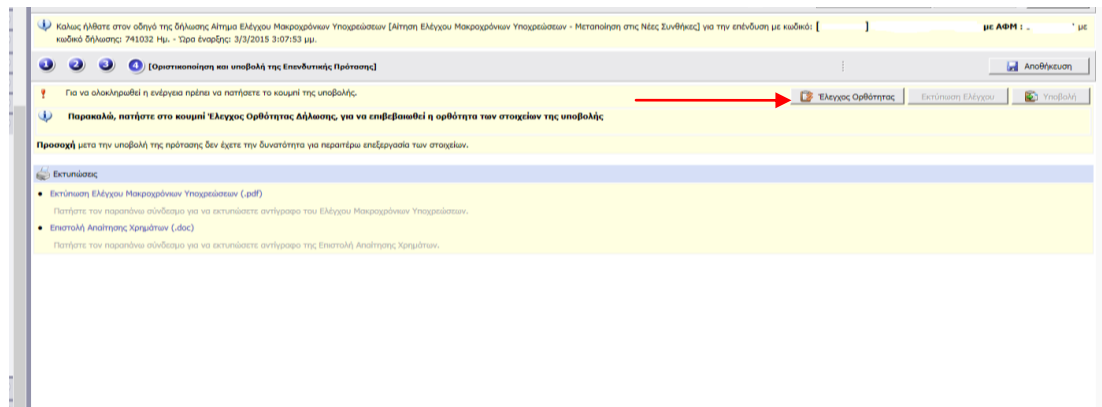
Καλως ήλθατε στον οδηγό της δήλωσης Αίτημα Ελέγχου Μακροχρόνιων Υποχρεώσεων [Αίτηση Ελέγχου Μακροχρόνιων Υποχρεώσεων - Μετατροπή στις Νέες Συνθήκες] για την επένδυση με κωδικό: [ ] με ΑΦΜ : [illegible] με κωδικό δήλωσης: 741032 Ημ. - Ώρα έναρξης: 3/3/2015 3:07:53 μμ.

1 2 3 4 [Οριστικοποίηση και υποβολή της Επενδυτικής Πρότασης]

Αποθήκευση

Για να ολοκληρωθεί η ενέργεια πρέπει να πατήσετε το κουμπί της υποβολής.

Έλεγχος Ορθότητας

Εκτύπωση Ελέγχου

Υποβολή

Παρακαλώ, πατήστε στο κουμπί Έλεγχος Ορθότητας Δήλωσης, για να επιβεβαιωθεί η ορθότητα των στοιχείων της υποβολής

Προσοχή μετα την υποβολή της πρότασης δεν έχετε την δυνατότητα για περαιτέρω επεξεργασία των στοιχείων.

Εκτυπώσεις

Εκτύπωση Ελέγχου Μακροχρόνιων Υποχρεώσεων (.pdf)

Πατήστε τον παρακάτω σύνδεσμο για να εκτυπώσετε αντίγραφο του Ελέγχου Μακροχρόνιων Υποχρεώσεων.

Επιστολή Απαίτησης Χρημάτων (.doc)

Πατήστε τον παρακάτω σύνδεσμο για να εκτυπώσετε αντίγραφο της Επιστολή Απαίτησης Χρημάτων.